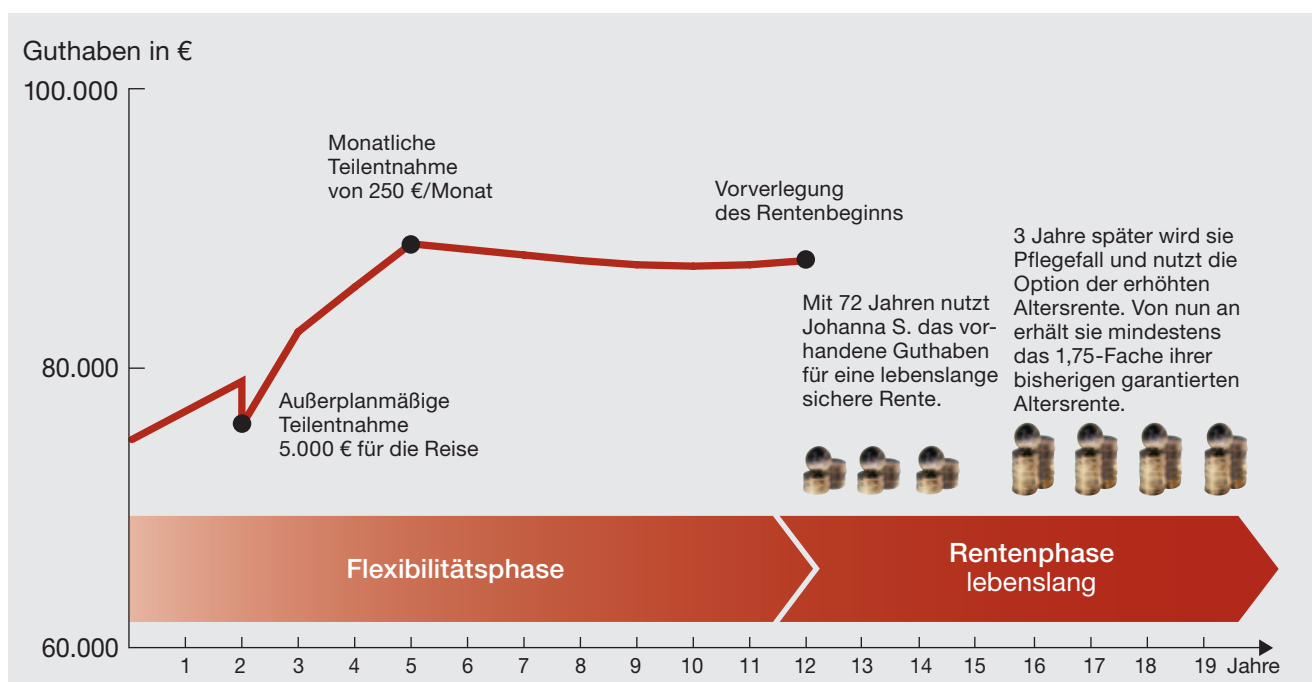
Guthaben in €

100.000

80.000

60.000

Monatliche Teilentnahme von 250 €/Monat

Vorverlegung des Rentenbeginns

3 Jahre später wird sie Pflegefall und nutzt die Option der erhöhten Altersrente. Von nun an erhält sie mindestens das 1,75-Fache ihrer bisherigen garantierten Altersrente.

Mit 72 Jahren nutzt Johanna S. das vorhandene Guthaben für eine lebenslange sichere Rente.

Außerplanmäßige Teilentnahme 5.000 € für die Reise

Flexibilitätsphase

Rentenphase lebenslang

1 2 3 4 5 6 7 8 9 10 11 12 13 14 15 16 17 18 19 Jahre